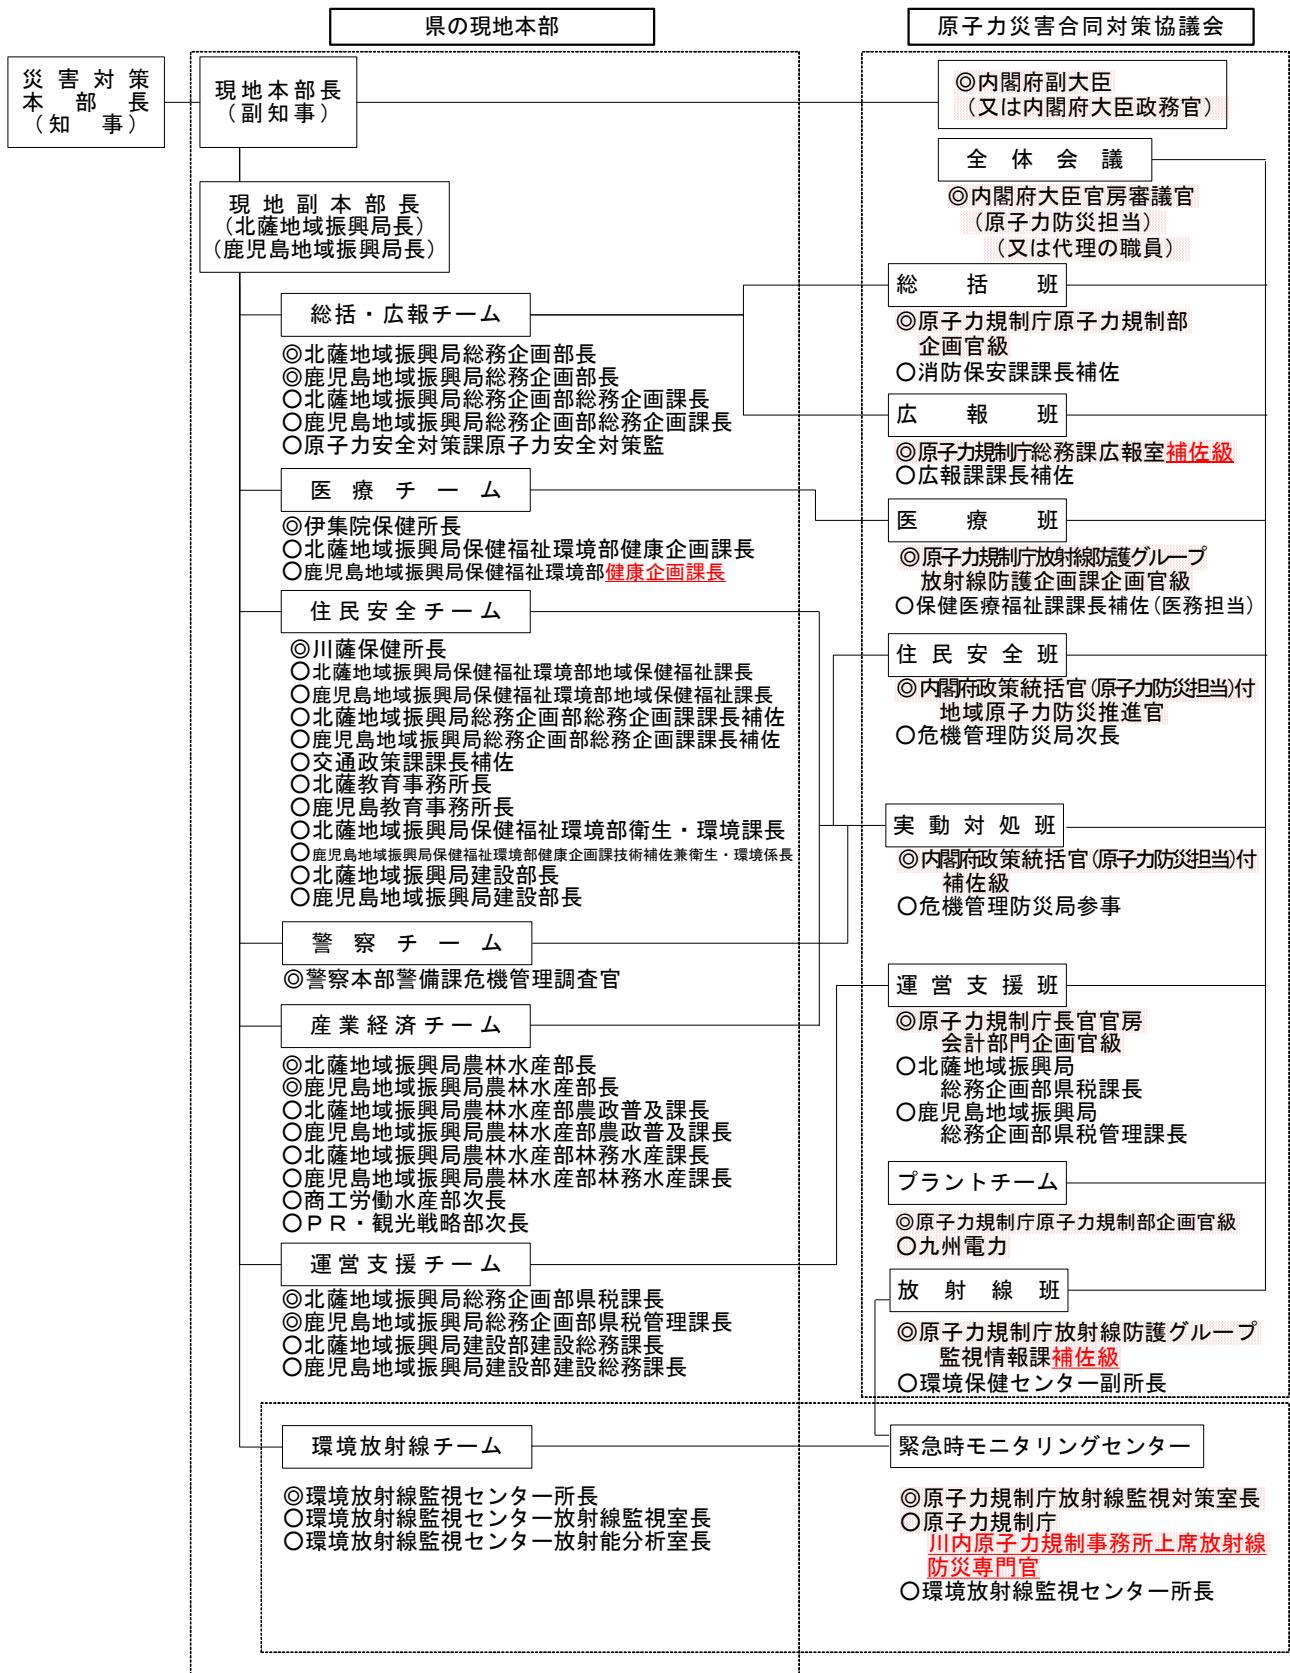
県の現地本部

原子力災害合同対策協議会

災害対策本部長（知事）

現地本部長（副知事）

◎内閣府副大臣（又は内閣府大臣政務官）

全体会議

◎内閣府大臣官房審議官（原子力防災担当）（又は代理の職員）

現地副本部長（北薩地域振興局長）（鹿児島地域振興局長）

総括・広報チーム

◎北薩地域振興局総務企画部長
◎鹿児島地域振興局総務企画部長
○北薩地域振興局総務企画部総務企画課長
○鹿児島地域振興局総務企画部総務企画課長
○原子力安全対策課原子力安全対策監

総括班

◎原子力規制庁原子力規制部企画官級
○消防保安課課長補佐

広報班

◎原子力規制庁総務課広報室補佐級
○広報課課長補佐

医療チーム

◎伊集院保健所長
○北薩地域振興局保健福祉環境部健康企画課長
○鹿児島地域振興局保健福祉環境部健康企画課長

医療班

◎原子力規制庁放射線防護グループ放射線防護企画課企画官級
○保健医療福祉課課長補佐（医務担当）

住民安全チーム

◎川薩保健所長
○北薩地域振興局保健福祉環境部地域保健福祉課長
○鹿児島地域振興局保健福祉環境部地域保健福祉課長
○北薩地域振興局総務企画部総務企画課課長補佐
○鹿児島地域振興局総務企画部総務企画課課長補佐
○交通政策課課長補佐
○北薩教育事務所長
○鹿児島教育事務所長
○北薩地域振興局保健福祉環境部衛生・環境課長
○鹿児島地域振興局保健福祉環境部健康企画課技術補佐兼衛生・環境係長
○北薩地域振興局建設部長
○鹿児島地域振興局建設部長

住民安全班

◎内閣府政策統括官（原子力防災担当）付地域原子力防災推進官
○危機管理防災局次長

実動対処班

◎内閣府政策統括官（原子力防災担当）付補佐級
○危機管理防災局参事

警察チーム

◎警察本部警備課危機管理調査官

産業経済チーム

◎北薩地域振興局農林水産部長
◎鹿児島地域振興局農林水産部長
○北薩地域振興局農林水産部農政普及課長
○鹿児島地域振興局農林水産部農政普及課長
○北薩地域振興局農林水産部林務水産課長
○鹿児島地域振興局農林水産部林務水産課長
○商工労働水産部次長
○ＰＲ・観光戦略部次長

運営支援班

◎原子力規制庁長官官房会計部門企画官級
○北薩地域振興局総務企画部県税課長
○鹿児島地域振興局総務企画部県税管理課長

プラントチーム

◎原子力規制庁原子力規制部企画官級
○九州電力

運営支援チーム

◎北薩地域振興局総務企画部県税課長
◎鹿児島地域振興局総務企画部県税管理課長
○北薩地域振興局建設部建設総務課長
○鹿児島地域振興局建設部建設総務課長

放射線班

◎原子力規制庁放射線防護グループ監視情報課補佐級
○環境保健センター副所長

環境放射線チーム

◎環境放射線監視センター所長
○環境放射線監視センター放射線監視室長
○環境放射線監視センター放射能分析室長

緊急時モニタリングセンター

◎原子力規制庁放射線監視対策室長
○原子力規制庁川内原子力規制事務所上席放射線防災専門官
○環境放射線監視センター所長